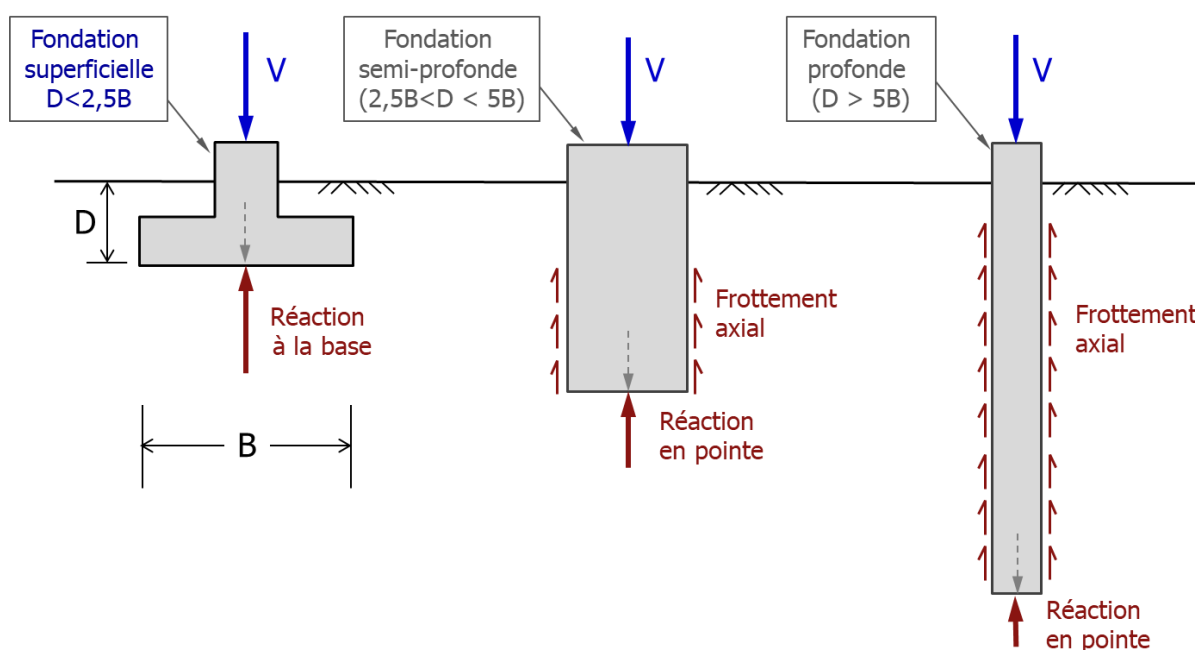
Fondation superficielle D<2,5B

V

D

Réaction à la base

B

Fondation semi-profonde (2,5B<D < 5B)

V

Frottement axial

Réaction en pointe

Fondation profonde (D > 5B)

V

Frottement axial

Réaction en pointe